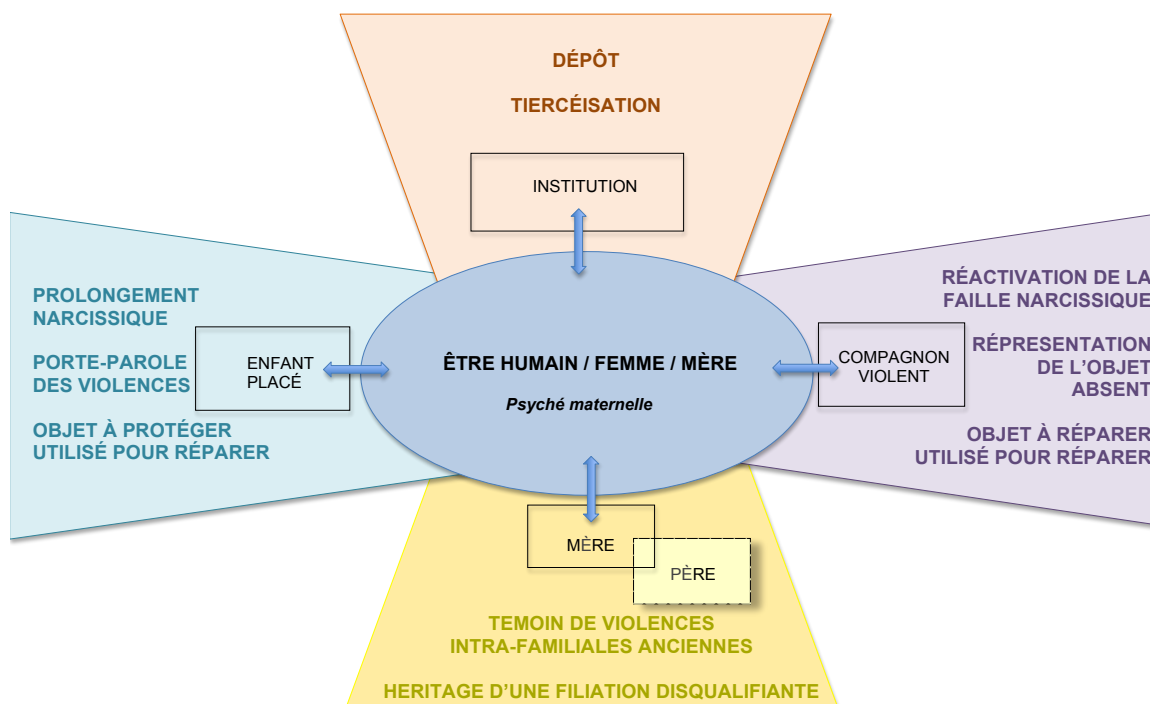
DÉPÔT

TIERCÉISATION

INSTITUTION

PROLONGEMENT NARCISSIQUE

PORTE-PAROLE DES VIOLENCES

OBJET À PROTÉGER UTILISÉ POUR RÉPARER

ENFANT PLACÉ

ÊTRE HUMAIN / FEMME / MÈRE

Psyché maternelle

COMPAGNON VIOLENT

RÉACTIVATION DE LA FAILLE NARCISSIQUE

RÉPRESENTATION DE L'OBJET ABSENT

OBJET À RÉPARER UTILISÉ POUR RÉPARER

MÈRE

PÈRE

TEMOIN DE VIOLENCES INTRA-FAMILIALES ANCIENNES

HERITAGE D'UNE FILIATION DISQUALIFIANTE